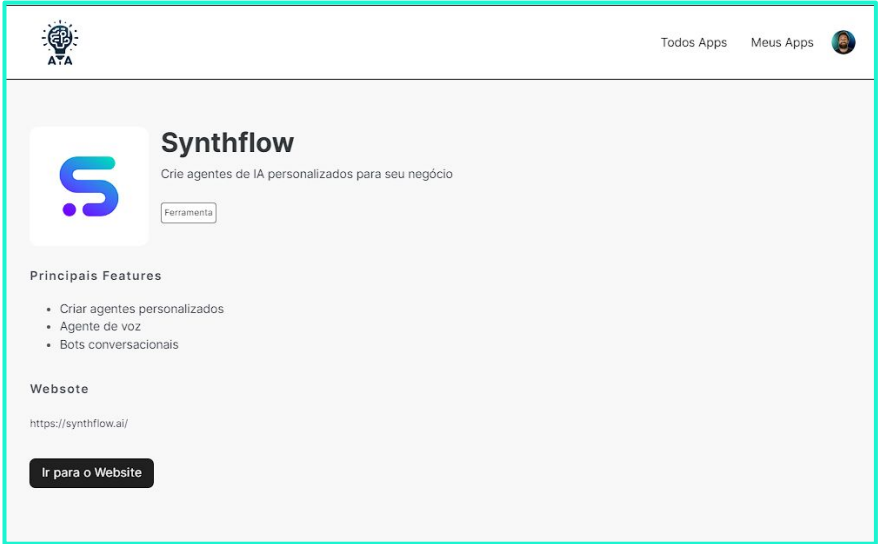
AIA

Todos Apps Meus Apps

Synthflow

Crie agentes de IA personalizados para seu negócio

Ferramenta

Principais Features

- Criar agentes personalizados
- Agente de voz
- Bots conversacionais

Websote

https://synthflow.ai/

Ir para o Website